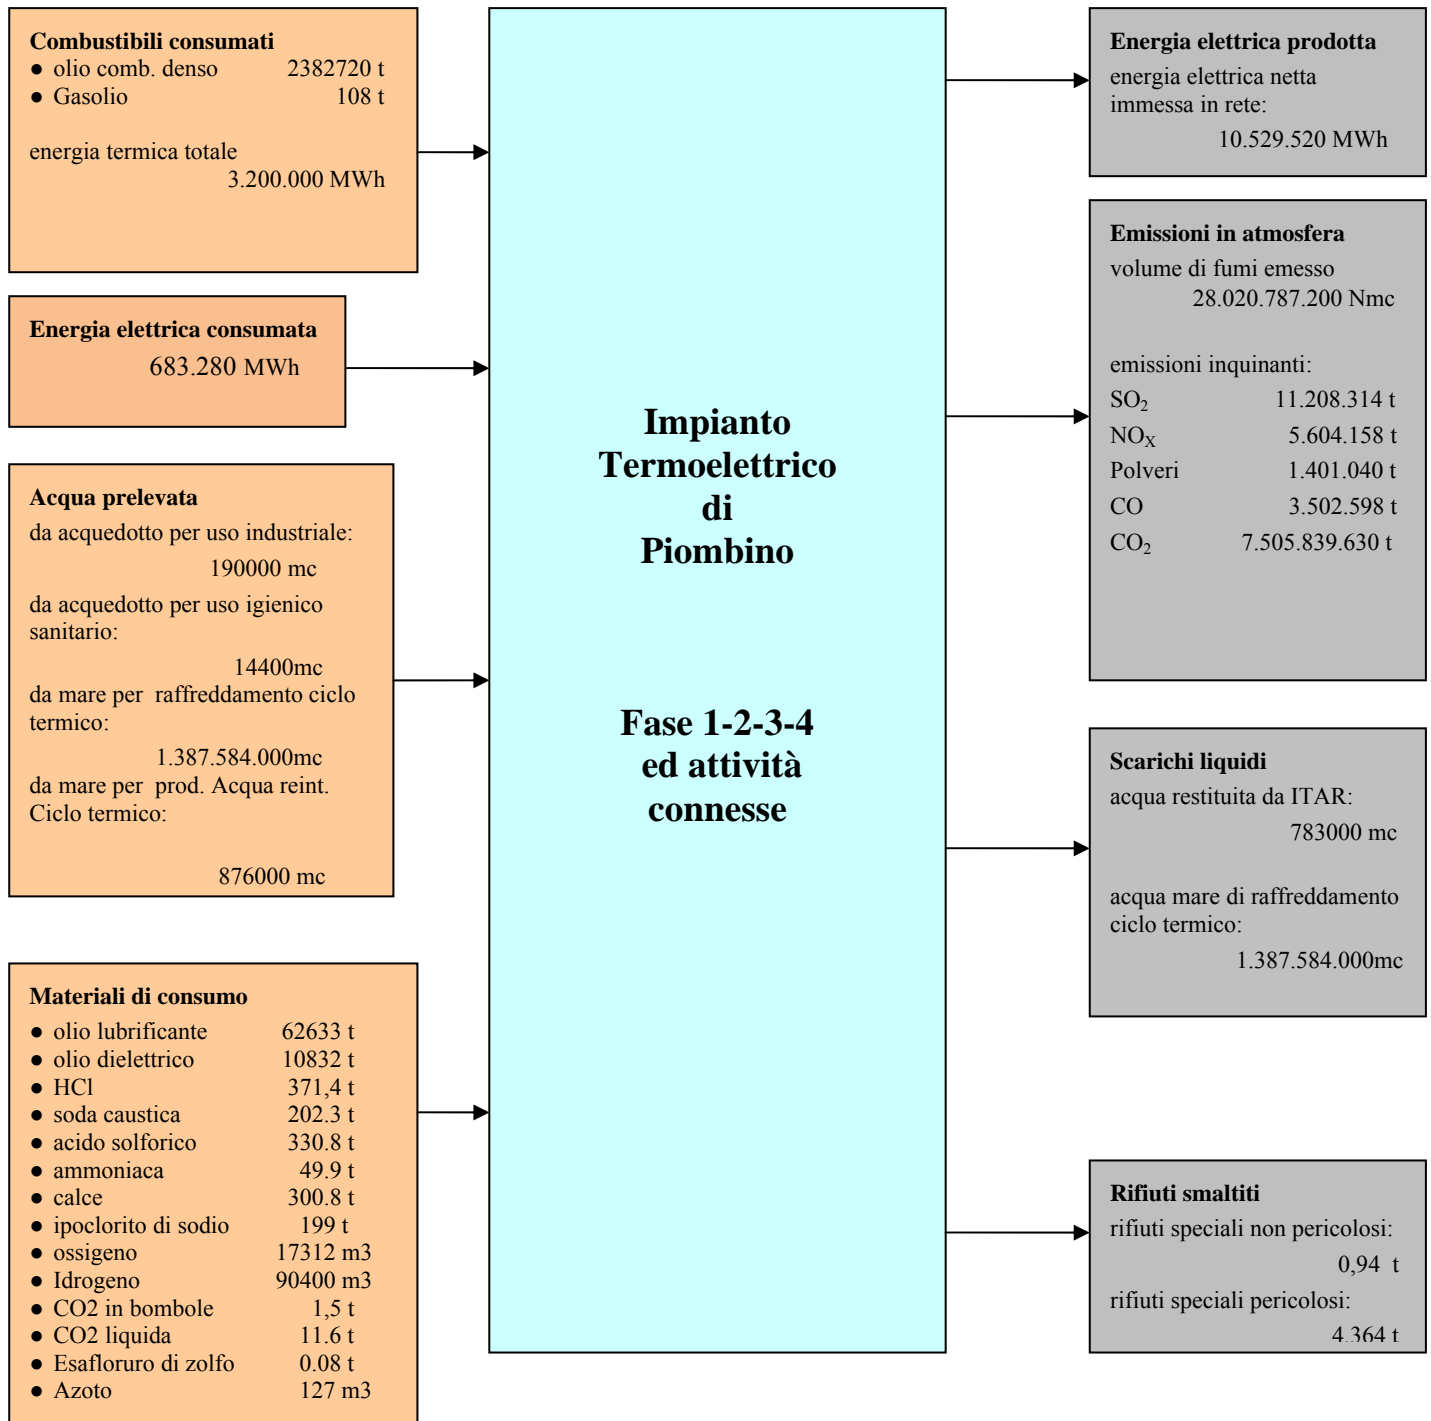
**Combustibili consumati**
- olio comb. denso 2382720 t
- Gasolio 108 t

energia termica totale
3.200.000 MWh

**Energia elettrica consumata**
683.280 MWh

**Acqua prelevata**
da acquedotto per uso industriale:
190000 mc
da acquedotto per uso igienico sanitario:
14400mc
da mare per raffreddamento ciclo termico:
1.387.584.000mc
da mare per prod. Acqua reint. Ciclo termico:
876000 mc

**Materiali di consumo**
- olio lubrificante 62633 t
- olio dielettrico 10832 t
- HCl 371,4 t
- soda caustica 202.3 t
- acido solforico 330.8 t
- ammoniaca 49.9 t
- calce 300.8 t
- ipoclorito di sodio 199 t
- ossigeno 17312 m3
- Idrogeno 90400 m3
- CO2 in bombole 1,5 t
- CO2 liquida 11.6 t
- Esafloruro di zolfo 0.08 t
- Azoto 127 m3

**Impianto Termoelettrico di Piombino**

**Fase 1-2-3-4 ed attività connesse**

**Energia elettrica prodotta**
energia elettrica netta immessa in rete:
10.529.520 MWh

**Emissioni in atmosfera**
volume di fumi emesso
28.020.787.200 Nmc

emissioni inquinanti:
$SO_2$ 11.208.314 t
$NO_X$ 5.604.158 t
Polveri 1.401.040 t
CO 3.502.598 t
$CO_2$ 7.505.839.630 t

**Scarichi liquidi**
acqua restituita da ITAR:
783000 mc

acqua mare di raffreddamento ciclo termico:
1.387.584.000mc

**Rifiuti smaltiti**
rifiuti speciali non pericolosi:
0,94 t
rifiuti speciali pericolosi:
4.364 t